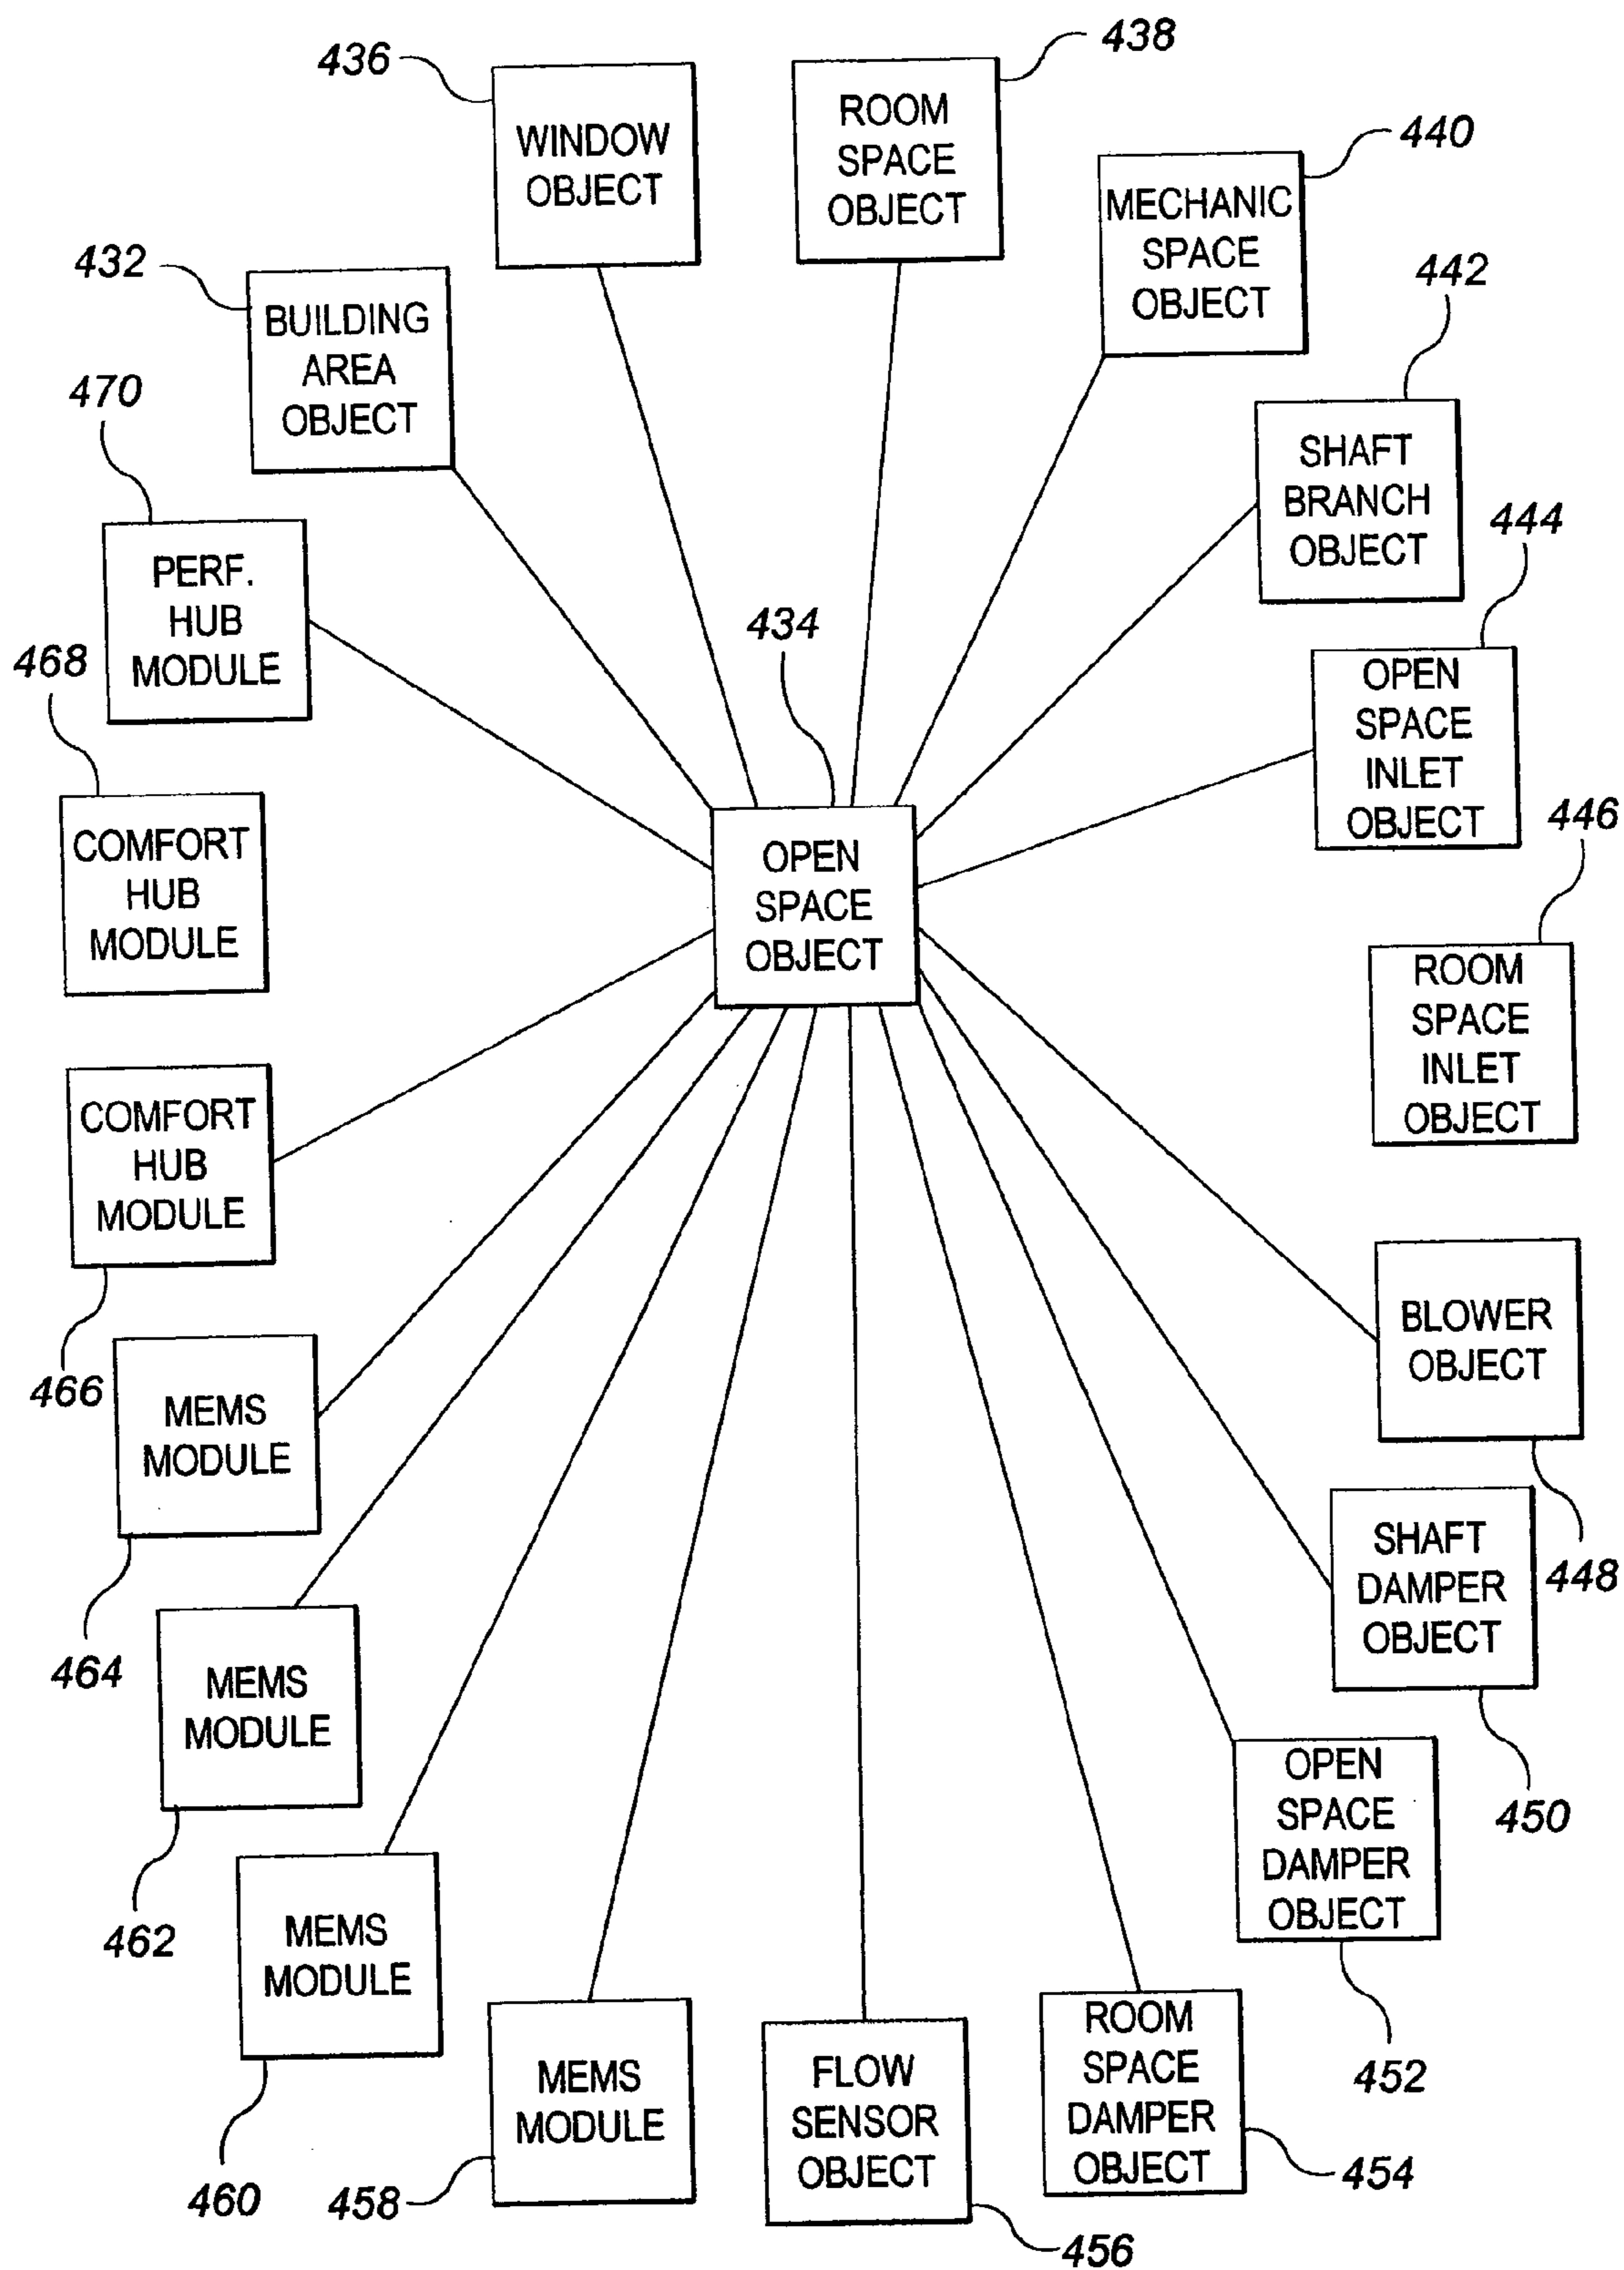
436
WINDOW OBJECT

438
ROOM SPACE OBJECT

440
MECHANIC SPACE OBJECT

432
BUILDING AREA OBJECT

442
SHAFT BRANCH OBJECT

470
PERF. HUB MODULE

444
OPEN SPACE INLET OBJECT

434

468

COMFORT HUB MODULE

OPEN SPACE OBJECT

446
ROOM SPACE INLET OBJECT

COMFORT HUB MODULE

466
MEMS MODULE

BLOWER OBJECT

448
SHAFT DAMPER OBJECT

464
MEMS MODULE

450
OPEN SPACE DAMPER OBJECT

462
MEMS MODULE

452

MEMS MODULE

FLOW SENSOR OBJECT

ROOM SPACE DAMPER OBJECT

454

460

458

456